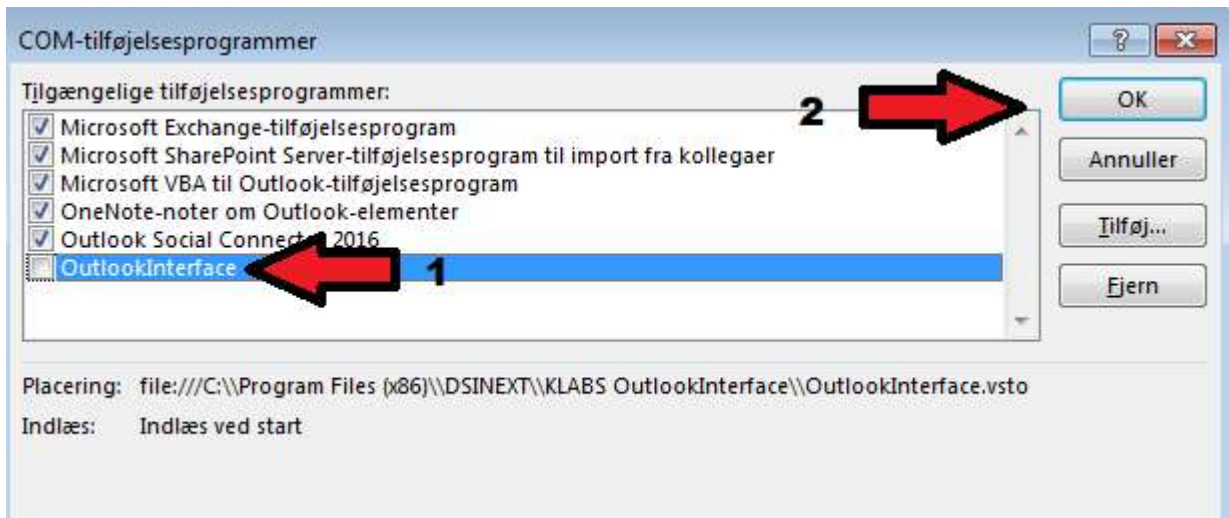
COM-tilføjelsesprogrammer

?

Tilgængelige tilføjelsesprogrammer:

Microsoft Exchange-tilføjelsesprogram
Microsoft SharePoint Server-tilføjelsesprogram til import fra kollegaer
Microsoft VBA til Outlook-tilføjelsesprogram
OneNote-noter om Outlook-elementer
Outlook Social Connect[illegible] 2016
OutlookInterface

1

2

OK

Annuller

Tilføj...

Fjern

Placering: file:///C:\\Program Files (x86)\\DSINEXT\\KLABS OutlookInterface\\OutlookInterface.vsto

Indlæs: Indlæs ved start